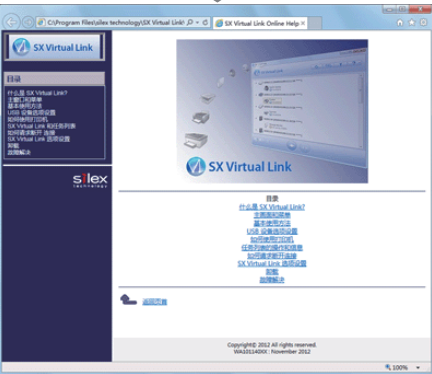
C:\Program Files\silex technology\SX Virtual Link\ SX Virtual Link Online Help

SX Virtual Link

目录
什么是 SX Virtual Link?
主画面和菜单
基本使用方法
USB 设备选项设置
如何使用打印机
SX Virtual Link 和任务列表
如何请求断开连接
SX Virtual Link 选项设置
卸载
故障解决

silex technology

SX Virtual Link

目录
什么是 SX Virtual Link?
主画面和菜单
基本使用方法
USB 设备选项设置
如何使用打印机
任务列表的操作和信息
如何请求断开连接
SX Virtual Link 选项设置
卸载
故障解决

返回顶部

Copyright© 2012 All rights reserved.
WA10114DXX : November 2012

100%